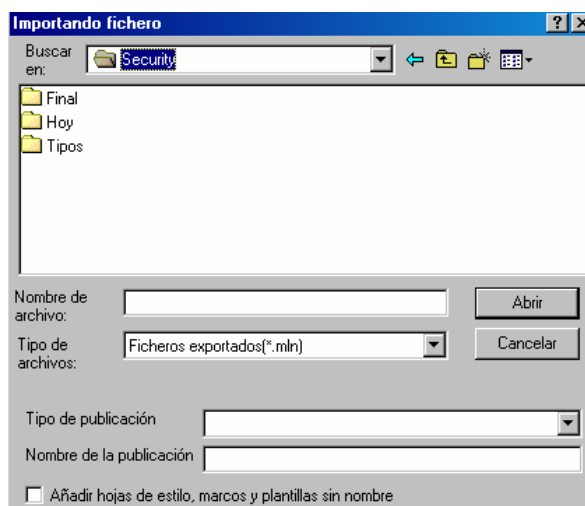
Importando fichero

? X

Buscar en: Security

Final
Hoy
Tipos

Nombre de archivo:

Abrir

Tipo de archivos: Ficheros exportados(*.mln)

Cancelar

Tipo de publicación

Nombre de la publicación

Añadir hojas de estilo, marcos y plantillas sin nombre